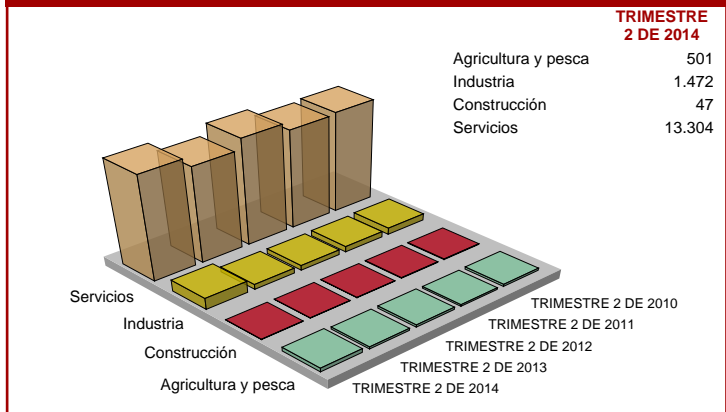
TRIMESTRE 2 DE 2014

| | |
|---|---|
| Agricultura y pesca | 501 |
| Industria | 1.472 |
| Construcción | 47 |
| Servicios | 13.304 |

Servicios
Industria
Construcción
Agricultura y pesca

TRIMESTRE 2 DE 2010
TRIMESTRE 2 DE 2011
TRIMESTRE 2 DE 2012
TRIMESTRE 2 DE 2013
TRIMESTRE 2 DE 2014